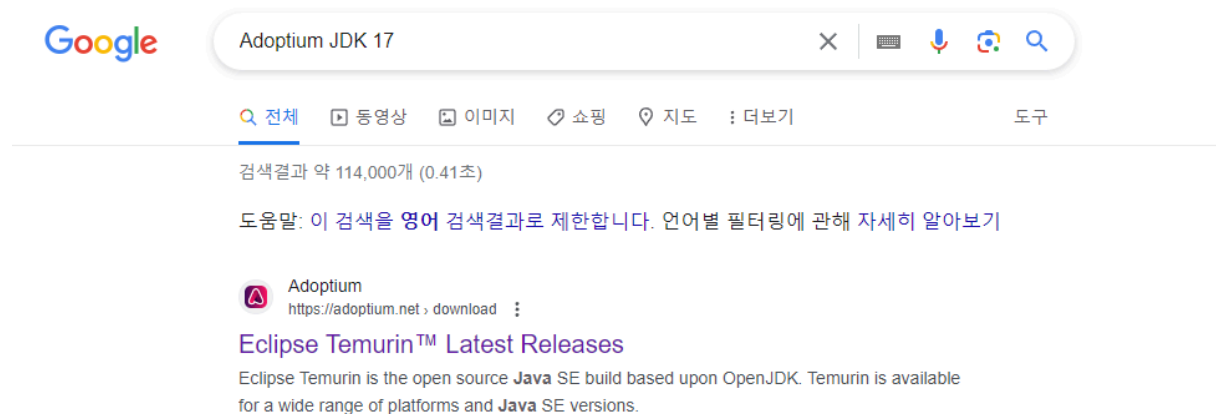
Google

Adoptium JDK 17

전체 동영상 이미지 쇼핑 지도 더보기 도구

검색결과 약 114,000개 (0.41초)

도움말: 이 검색을 영어 검색결과로 제한합니다. 언어별 필터링에 관해 자세히 알아보기

Adoptium
https://adoptium.net › download

Eclipse Temurin™ Latest Releases

Eclipse Temurin is the open source Java SE build based upon OpenJDK. Temurin is available for a wide range of platforms and Java SE versions.